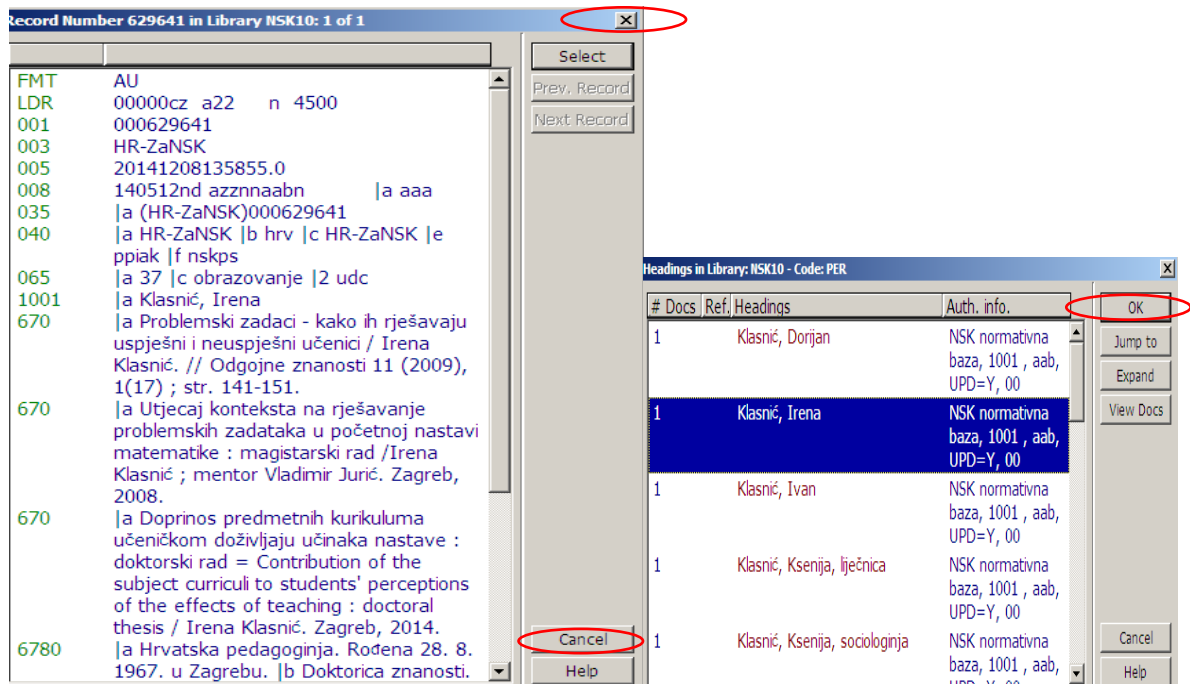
Record Number 629641 in Library NSK10: 1 of 1

| | |
|---|---|
| FMT | AU |
| LDR | 00000cz a22 n 4500 |
| 001 | 000629641 |
| 003 | HR-ZaNSK |
| 005 | 20141208135855.0 |
| 008 | 140512nd azznnaabn \|a aaa |
| 035 | \|a (HR-ZaNSK)000629641 |
| 040 | \|a HR-ZaNSK \|b hrv \|c HR-ZaNSK \|e ppiak \|f nskps |
| 065 | \|a 37 \|c obrazovanje \|2 udc |
| 1001 | \|a Klasnić, Irena |
| 670 | \|a Problemski zadaci - kako ih rješavaju uspješni i neuspješni učenici / Irena Klasnić. // Odgojne znanosti 11 (2009), 1(17) ; str. 141-151. |
| 670 | \|a Utjecaj konteksta na rješavanje problemskih zadataka u početnoj nastavi matematike : magistarski rad /Irena Klasnić ; mentor Vladimir Jurić. Zagreb, 2008. |
| 670 | \|a Doprinos predmetnih kurikuluma učeničkom doživljaju učinaka nastave : doktorski rad = Contribution of the subject curriculi to students' perceptions of the effects of teaching : doctoral thesis / Irena Klasnić. Zagreb, 2014. |
| 6780 | \|a Hrvatska pedagoginja. Rođena 28. 8. 1967. u Zagrebu. \|b Doktorica znanosti. |

Select
Prev. Record
Next Record
Cancel
Help

Headings in Library: NSK10 - Code: PER

| # Docs | Ref. | Headings | Auth. info. |
|---|---|---|---|
| 1 | | Klasnić, Dorijan | NSK normativna baza, 1001 , aab, UPD=Y, 00 |
| 1 | | Klasnić, Irena | NSK normativna baza, 1001 , aab, UPD=Y, 00 |
| 1 | | Klasnić, Ivan | NSK normativna baza, 1001 , aab, UPD=Y, 00 |
| 1 | | Klasnić, Ksenija, liječnica | NSK normativna baza, 1001 , aab, UPD=Y, 00 |
| 1 | | Klasnić, Ksenija, sociologinja | NSK normativna baza, 1001 , aab, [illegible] |

OK
Jump to
Expand
View Docs
Cancel
Help